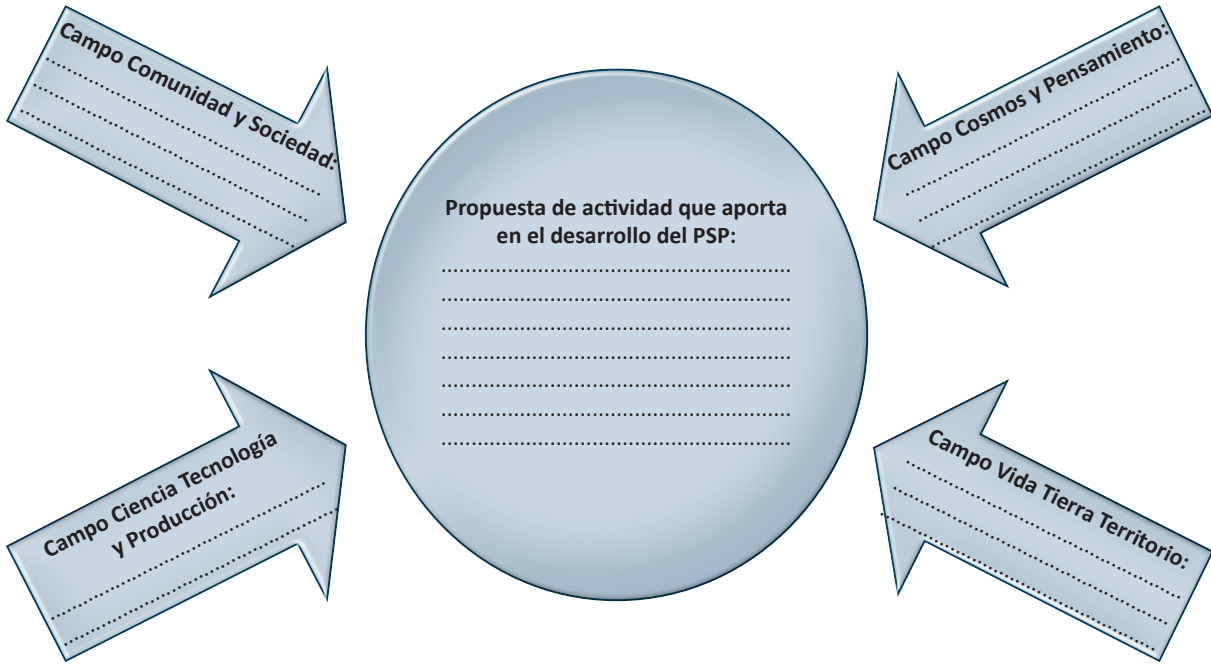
Campo Comunidad y Sociedad:
.....................................
.....................................
.....................................

Campo Cosmos y Pensamiento:
.....................................
.....................................
.....................................

Propuesta de actividad que aporta en el desarrollo del PSP:
.....................................
.....................................
.....................................
.....................................
.....................................
.....................................
.....................................

Campo Ciencia Tecnología y Producción:
.....................................
.....................................
.....................................

Campo Vida Tierra Territorio:
.....................................
.....................................
.....................................